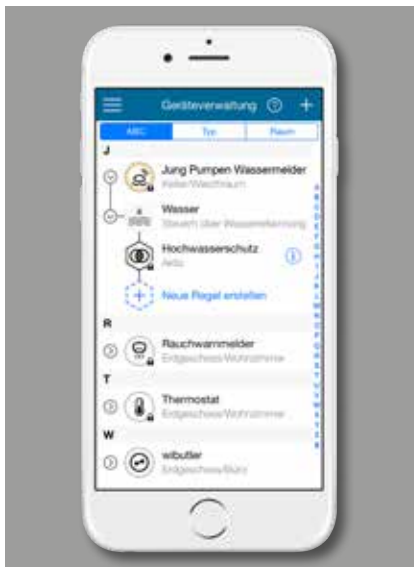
Geräteverwaltung

ABC | Typ | Raum

J

Jung Pumpen Wassermelder
Keller/Waschraum

Wasser
Steuern über Wassermeldung

Hochwasserschutz
Aktiv

Neue Regel erstellen

R

Rauchwarnmelder
Erdgeschoss/Wohnzimmer

T

Thermostat
Erdgeschoss/Wohnzimmer

W

wibutler
Erdgeschoss/Büro